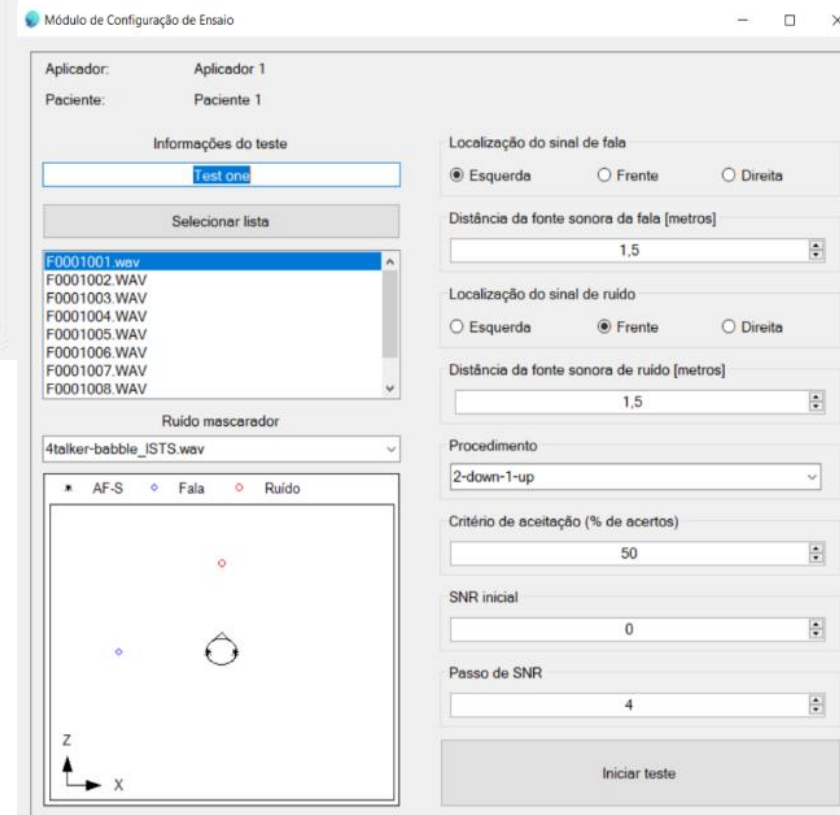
Módulo de Configuração de Ensaio

Aplicador: Aplicador 1

Paciente: Paciente 1

Informações do teste

Test one

Selecionar lista

F0001001.wav
F0001002.WAV
F0001003.WAV
F0001004.WAV
F0001005.WAV
F0001006.WAV
F0001007.WAV
F0001008.WAV

Ruído mascarador

4talker-babble_ISTS.wav

AF-S Fala Ruído

Z

X

Localização do sinal de fala

Esquerda Frente Direita

Distância da fonte sonora da fala [metros]

1,5

Localização do sinal de ruído

Esquerda Frente Direita

Distância da fonte sonora de ruído [metros]

1,5

Procedimento

2-down-1-up

Critério de aceitação (% de acertos)

50

SNR inicial

0

Passo de SNR

4

Iniciar teste